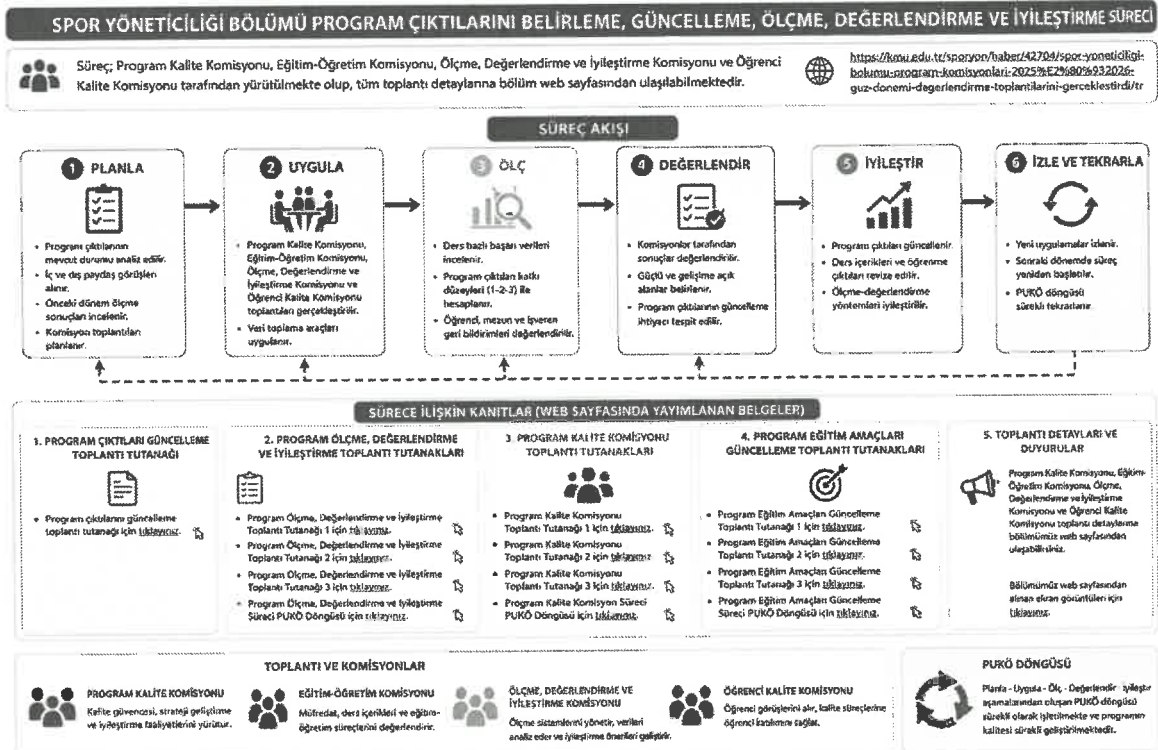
SPOR YÖNETİCİLİĞİ BÖLÜMÜ PROGRAM ÇIKTILARINI BELİRLEME, GÜNCELLEME, ÖLÇME, DEĞERLENDİRME VE İYİLEŞTİRME SÜRECİ

Süreç; Program Kalite Komisyonu, Eğitim-Öğretim Komisyonu, Ölçme, Değerlendirme ve İyileştirme Komisyonu ve Öğrenci Kalite Komisyonu tarafından yürütülmekte olup, tüm toplantı detaylarına bölüm web sayfasından ulaşılabilmektedir.

https://kmu.edu.tr/sporyon/haber/42704/spor-yoneticiligi-bolumu-program-komisyonlari-2025%E2%80%932026-guz-donemi-degerlendirme-toplantilarini-gerceklestirdi/tr

SÜREÇ AKIŞI

1 PLANLA
• Program çıktılarının mevcut durumu analiz edilir.
• İç ve dış paydaş görüşleri alınır.
• Önceki dönem ölçme sonuçları incelenir.
• Komisyon toplantıları planlanır.

2 UYGULA
• Program Kalite Komisyonu, Eğitim-Öğretim Komisyonu, Ölçme, Değerlendirme ve İyileştirme Komisyonu ve Öğrenci Kalite Komisyonu toplantıları gerçekleştirilir.
• Veri toplama araçları uygulanır.

3 ÖLÇ
• Ders bazlı başarı verileri incelenir.
• Program çıktıları katkı düzeyleri (1-2-3) ile hesaplanır.
• Öğrenci, mezun ve işveren geri bildirimleri değerlendirilir.

4 DEĞERLENDİR
• Komisyonlar tarafından sonuçlar değerlendirilir.
• Güçlü ve gelişime açık alanlar belirlenir.
• Program çıktılarının güncelleme ihtiyacı tespit edilir.

5 İYİLEŞTİR
• Program çıktıları güncellenir.
• Ders içerikleri ve öğrenme çıktıları revize edilir.
• Ölçme-değerlendirme yöntemleri iyileştirilir.

6 İZLE VE TEKRARLA
• Yeni uygulamalar izlenir.
• Sonraki dönemde süreç yeniden başlatılır.
• PUKÖ döngüsü sürekli tekrarlanır.

SÜRECE İLİŞKİN KANITLAR (WEB SAYFASINDA YAYIMLANAN BELGELER)

1. PROGRAM ÇIKTILARI GÜNCELLEME TOPLANTI TUTANAĞI
• Program çıktılarını güncelleme toplantı tutanağı için tıklayınız.

2. PROGRAM ÖLÇME, DEĞERLENDİRME VE İYİLEŞTİRME TOPLANTI TUTANAKLARI
• Program Ölçme, Değerlendirme ve İyileştirme Toplantı Tutanağı 1 için tıklayınız.
• Program Ölçme, Değerlendirme ve İyileştirme Toplantı Tutanağı 2 için tıklayınız.
• Program Ölçme, Değerlendirme ve İyileştirme Toplantı Tutanağı 3 için tıklayınız.
• Program Ölçme, Değerlendirme ve İyileştirme Süreci PUKÖ Döngüsü için tıklayınız.

3. PROGRAM KALİTE KOMİSYONU TOPLANTI TUTANAKLARI
• Program Kalite Komisyonu Toplantı Tutanağı 1 için tıklayınız.
• Program Kalite Komisyonu Toplantı Tutanağı 2 için tıklayınız.
• Program Kalite Komisyonu Toplantı Tutanağı 3 için tıklayınız.
• Program Kalite Komisyon Süreci PUKÖ Döngüsü için tıklayınız.

4. PROGRAM EĞİTİM AMAÇLARI GÜNCELLEME TOPLANTI TUTANAKLARI
• Program Eğitim Amaçları Güncelleme Toplantı Tutanağı 1 için tıklayınız.
• Program Eğitim Amaçları Güncelleme Toplantı Tutanağı 2 için tıklayınız.
• Program Eğitim Amaçları Güncelleme Toplantı Tutanağı 3 için tıklayınız.
• Program Eğitim Amaçları Güncelleme Süreci PUKÖ Döngüsü için tıklayınız.

5. TOPLANTI DETAYLARI VE DUYURULAR
Program Kalite Komisyonu, Eğitim-Öğretim Komisyonu, Ölçme, Değerlendirme ve İyileştirme Komisyonu ve Öğrenci Kalite Komisyonu toplantı detaylarına bölümümüz web sayfasından ulaşabilirsiniz.

Bölümümüz web sayfasından alınan ekran görüntüleri için tıklayınız.

TOPLANTI VE KOMİSYONLAR

PROGRAM KALİTE KOMİSYONU
Kalite güvencesi, strateji geliştirme ve iyileştirme faaliyetlerini yürütür.

EĞİTİM-ÖĞRETİM KOMİSYONU
Müfredat, ders içerikleri ve eğitim-öğretim süreçlerini değerlendirir.

ÖLÇME, DEĞERLENDİRME VE İYİLEŞTİRME KOMİSYONU
Ölçme sistemlerini yönetir, verileri analiz eder ve iyileştirme önerileri geliştirir.

ÖĞRENCİ KALİTE KOMİSYONU
Öğrenci görüşlerini alır, kalite süreçlerine öğrenci katılımını sağlar.

PUKÖ DÖNGÜSÜ
Planla - Uygula - Ölç - Değerlendir - İyileştir aşamalarından oluşan PUKÖ döngüsü sürekli olarak işletilmekte ve programın kalitesi sürekli geliştirilmektedir.